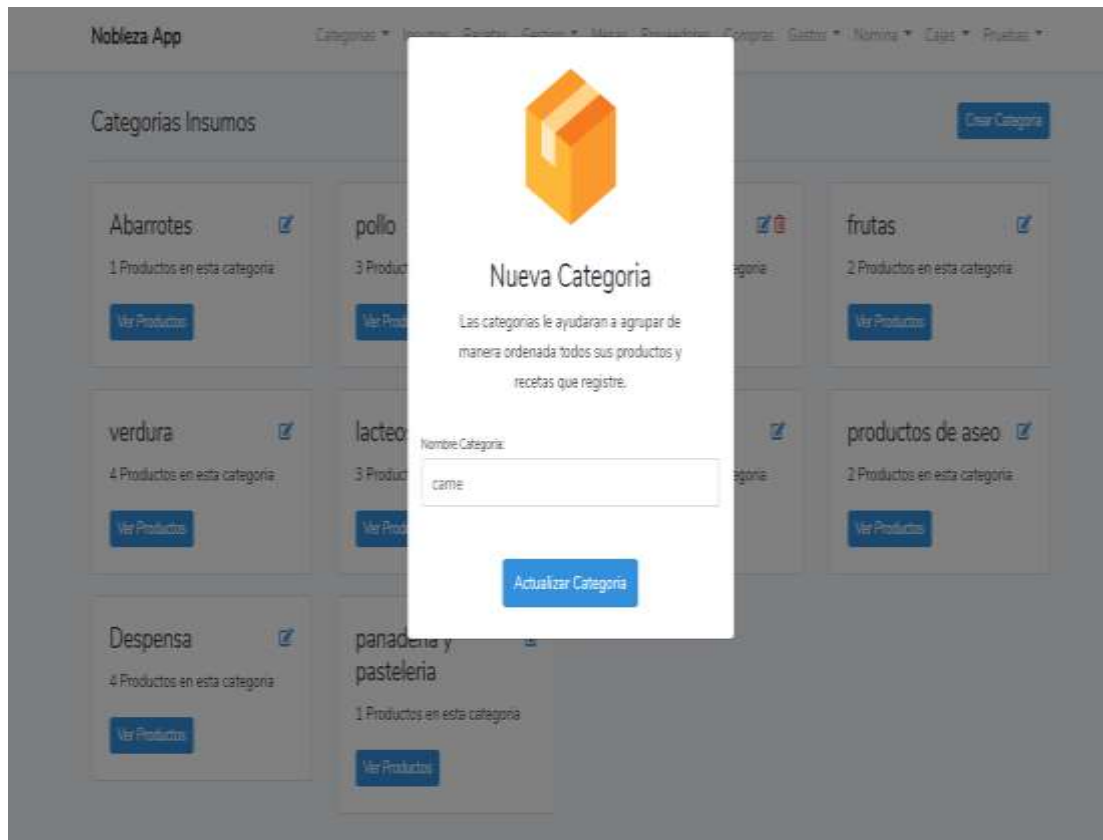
Nobleza App

Categorias ▾ Insumos Recetas Cartas ▾ Mesas Proveedores Compras Gastos ▾ Nomina ▾ Cajas ▾ Pruebas ▾

Categorias Insumos

Crear Categoria

Abarrotes
1 Productos en esta categoria
Ver Productos

pollo
3 Produc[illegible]
Ver Prod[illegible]

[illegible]egoria

frutas
2 Productos en esta categoria
Ver Productos

verdura
4 Productos en esta categoria
Ver Productos

lacteo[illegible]
3 Produc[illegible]
Ver Prod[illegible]

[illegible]egoria

productos de aseo
2 Productos en esta categoria
Ver Productos

Despensa
4 Productos en esta categoria
Ver Productos

panaderia y pasteleria
1 Productos en esta categoria
Ver Productos

Nueva Categoria

Las categorias le ayudaran a agrupar de manera ordenada todos sus productos y recetas que registre.

Nombre Categoria:

carne

Actualizar Categoria